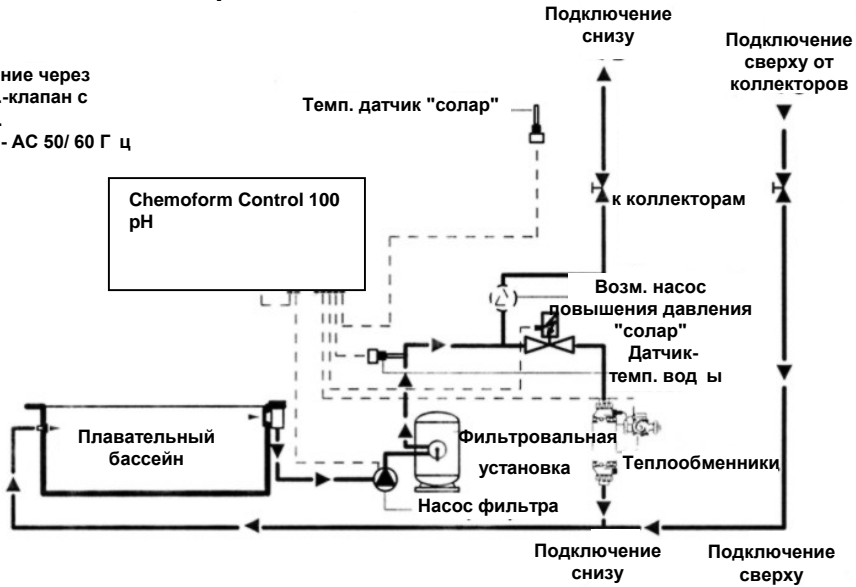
Подключение снизу

Подключение сверху от коллекторов

ние через
-клапан с
.
- AC 50/ 60 Г ц

Темп. датчик "солар"

Chemoform Control 100 pH

к коллекторам

Возм. насос повышения давления "солар"

Датчик-темп. вод ы

Плавательный бассейн

Фильтровальная установка

Теплообменники

Насос фильтра

Подключение снизу

Подключение сверху